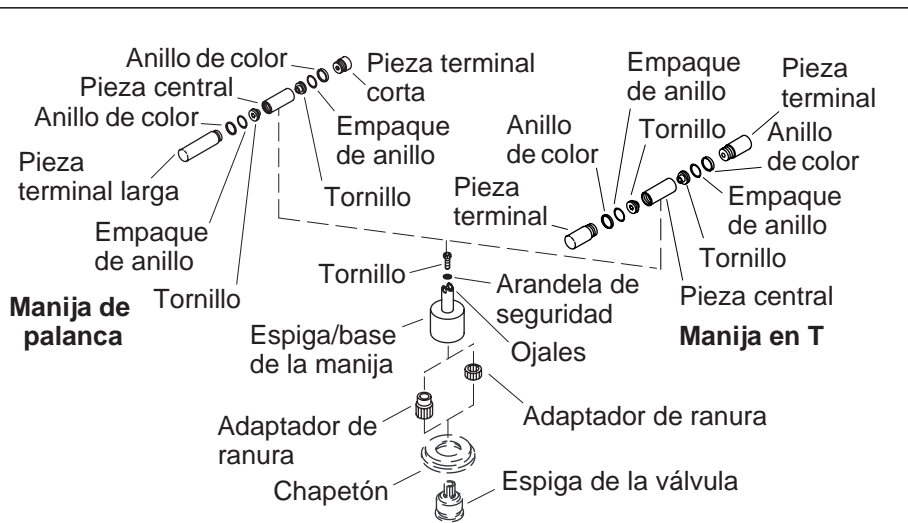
Anillo de color
Pieza terminal corta
Pieza central
Anillo de color
Empaque de anillo
Pieza terminal larga
Tornillo
Empaque de anillo
Tornillo
Manija de palanca

Empaque de anillo
Pieza terminal
Anillo de color
Tornillo
Anillo de color
Pieza terminal
Empaque de anillo
Tornillo
Pieza central
Manija en T

Tornillo
Arandela de seguridad
Espiga/base de la manija
Ojales
Adaptador de ranura
Adaptador de ranura
Chapetón
Espiga de la válvula